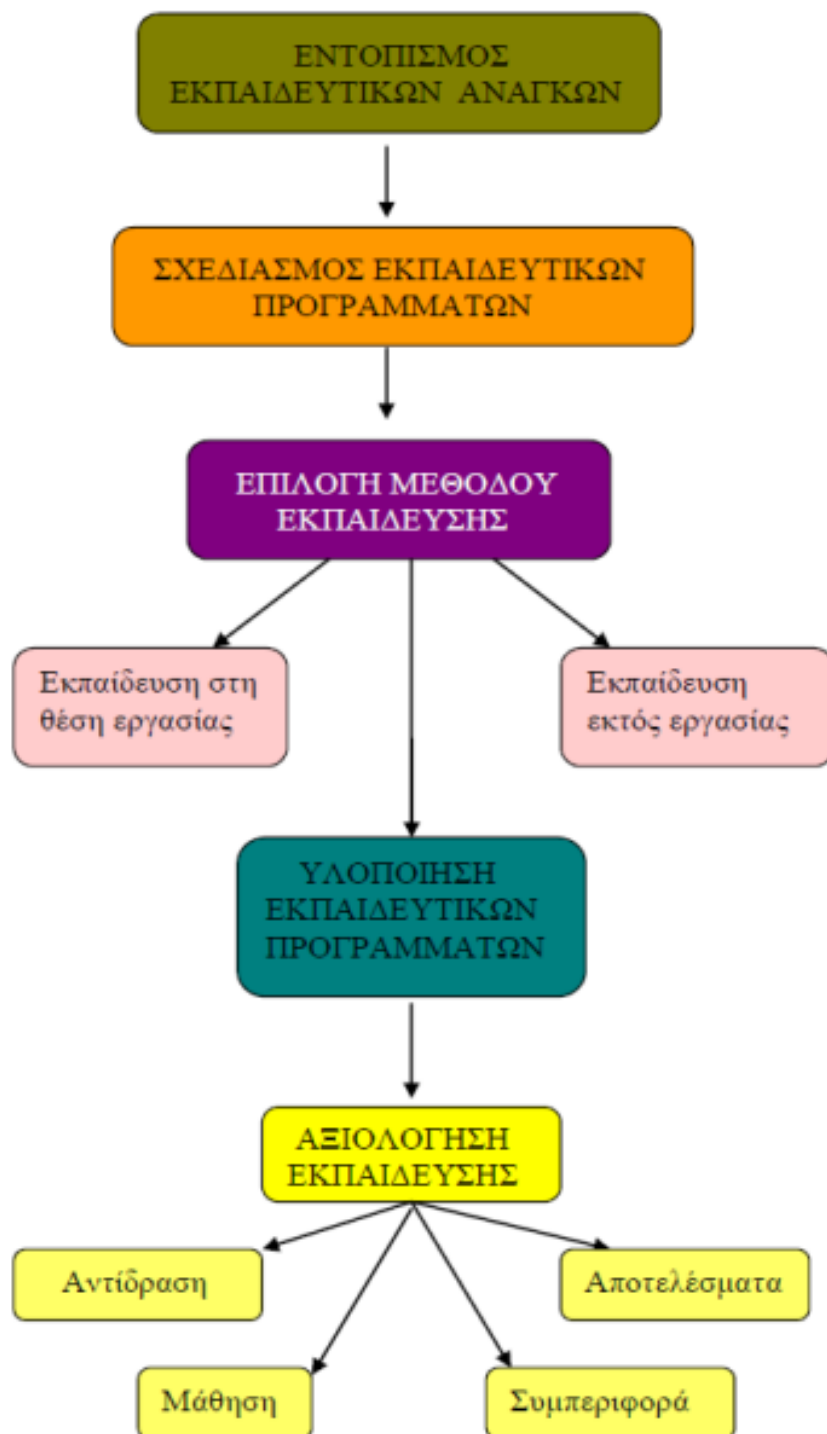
ΕΝΤΟΠΙΣΜΟΣ ΕΚΠΑΙΔΕΥΤΙΚΩΝ ΑΝΑΓΚΩΝ

ΣΧΕΔΙΑΣΜΟΣ ΕΚΠΑΙΔΕΥΤΙΚΩΝ ΠΡΟΓΡΑΜΜΑΤΩΝ

ΕΠΙΛΟΓΗ ΜΕΘΟΔΟΥ ΕΚΠΑΙΔΕΥΣΗΣ

Εκπαίδευση στη θέση εργασίας

Εκπαίδευση εκτός εργασίας

ΥΛΟΠΟΙΗΣΗ ΕΚΠΑΙΔΕΥΤΙΚΩΝ ΠΡΟΓΡΑΜΜΑΤΩΝ

ΑΞΙΟΛΟΓΗΣΗ ΕΚΠΑΙΔΕΥΣΗΣ

Αντίδραση

Αποτελέσματα

Μάθηση

Συμπεριφορά